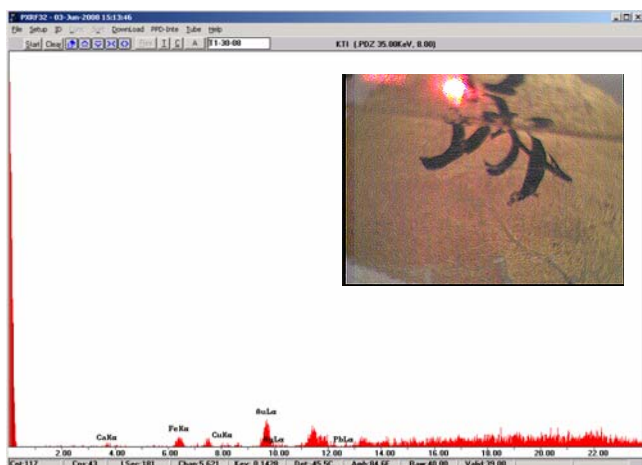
PXRF32 - 03-Jun-2008 15:13:46
File Setup ID DownLoad PPD-Inte Tube Help
Start Clear A T1-30-08
KTI (.PDZ 35.00KeV, 8.00)
CaKa FeKa CuKa AuLa HgLa PbLa
2.00 4.00 6.00 8.00 10.00 12.00 14.00 16.00 18.00 20.00 22.00
Cnt 117 Cts 43 LSec 181 Chan 5.621 Kev 0.1420 Det -45.5C Amb 94.6F Bias 40.00 Vakk 29.00